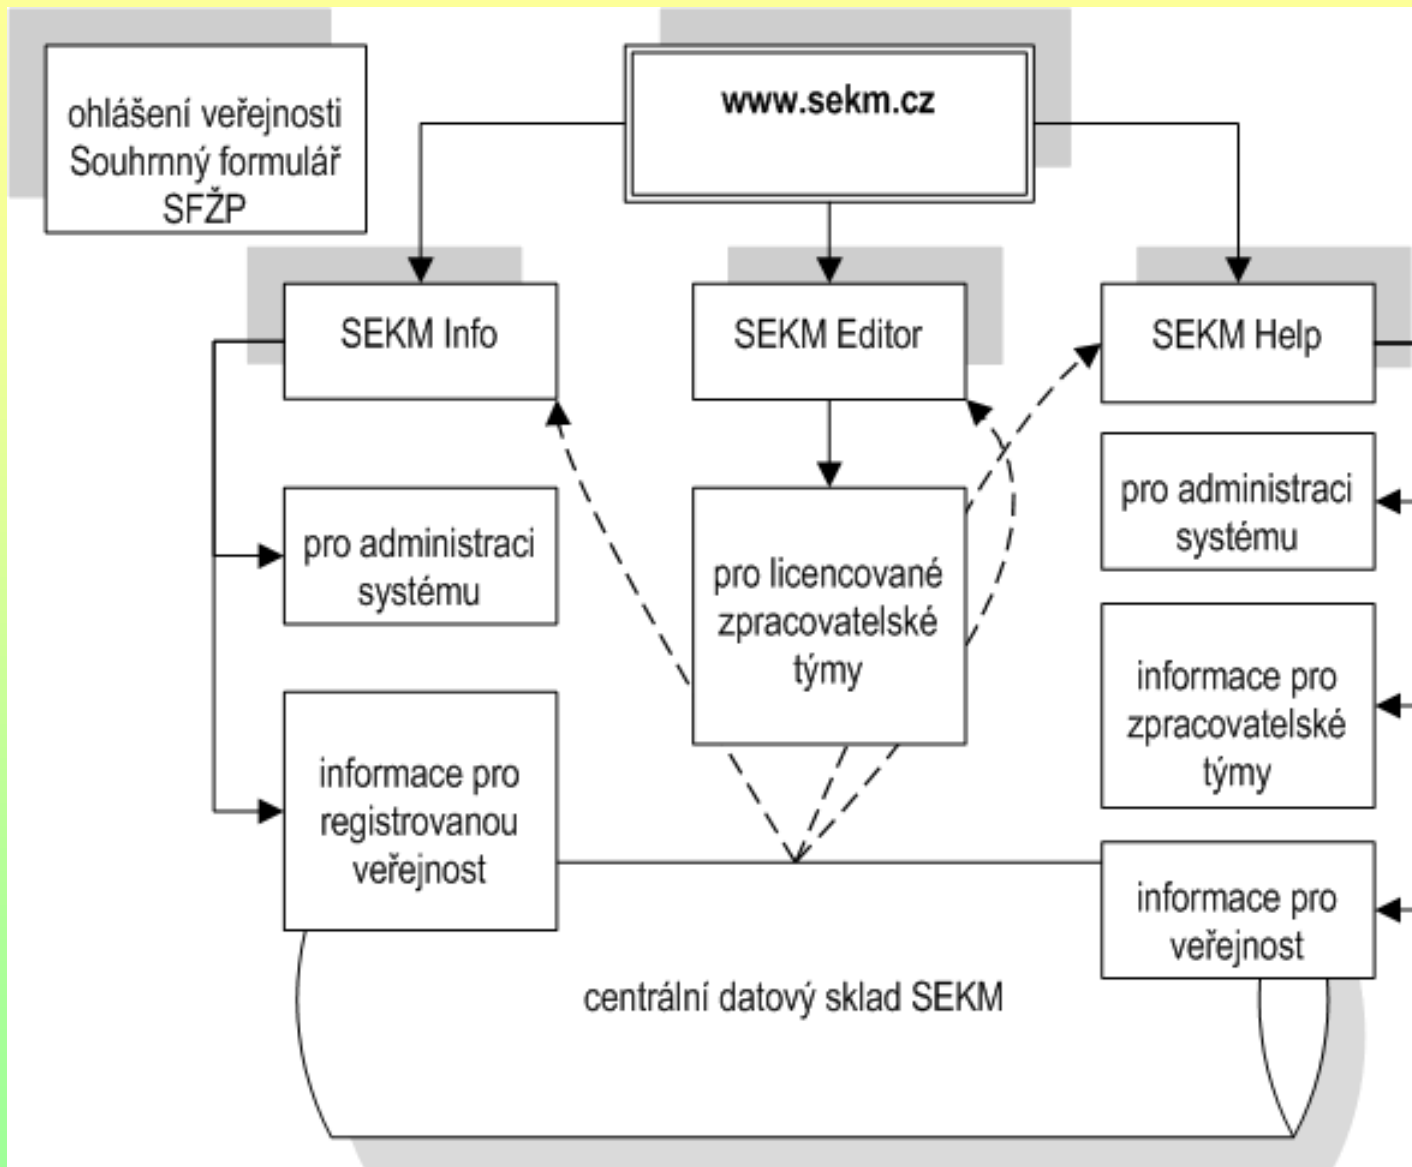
ohlášení veřejnosti Souhrnný formulář SFŽP

www.sekm.cz

SEKM Info

SEKM Editor

SEKM Help

pro administraci systému

pro licencované zpracovatelské týmy

pro administraci systému

informace pro zpracovatelské týmy

informace pro registrovanou veřejnost

informace pro veřejnost

centrální datový sklad SEKM